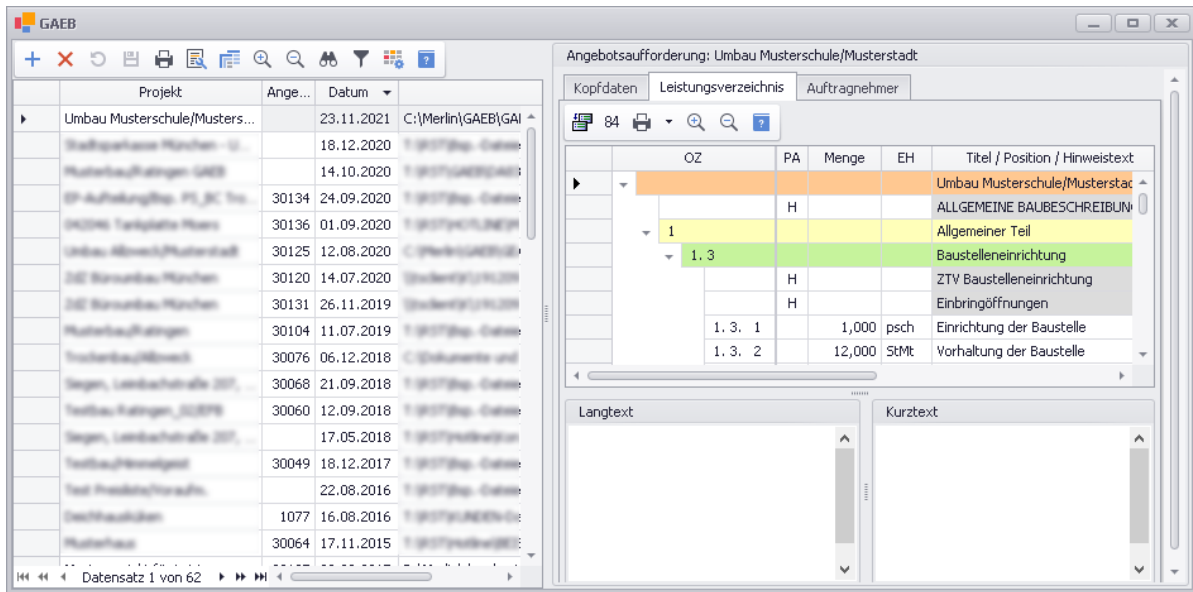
GAEB

| | Projekt | Ange... | Datum | |
|---|---|---|---|---|
| ▸ | Umbau Musterschule/Musters... | | 23.11.2021 | C:\Merlin\GAEB\GAI |
| | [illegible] | | 18.12.2020 | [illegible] |
| | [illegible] | | 14.10.2020 | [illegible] |
| | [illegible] | 30134 | 24.09.2020 | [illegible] |
| | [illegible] | 30136 | 01.09.2020 | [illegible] |
| | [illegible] | 30125 | 12.08.2020 | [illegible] |
| | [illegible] | 30120 | 14.07.2020 | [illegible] |
| | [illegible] | 30131 | 26.11.2019 | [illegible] |
| | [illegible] | 30104 | 11.07.2019 | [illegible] |
| | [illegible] | 30076 | 06.12.2018 | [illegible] |
| | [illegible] | 30068 | 21.09.2018 | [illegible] |
| | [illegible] | 30060 | 12.09.2018 | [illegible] |
| | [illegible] | | 17.05.2018 | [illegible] |
| | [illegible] | 30049 | 18.12.2017 | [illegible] |
| | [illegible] | | 22.08.2016 | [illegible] |
| | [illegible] | 1077 | 16.08.2016 | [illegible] |
| | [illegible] | 30064 | 17.11.2015 | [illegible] |

Datensatz 1 von 62

Angebotsaufforderung: Umbau Musterschule/Musterstadt

Kopfdaten | Leistungsverzeichnis | Auftragnehmer

84

| OZ | PA | Menge | EH | Titel / Position / Hinweistext |
|---|---|---|---|---|
| | | | | Umbau Musterschule/Musterstad |
| | H | | | ALLGEMEINE BAUBESCHREIBUN |
| 1 | | | | Allgemeiner Teil |
| 1. 3 | | | | Baustelleneinrichtung |
| | H | | | ZTV Baustelleneinrichtung |
| | H | | | Einbringöffnungen |
| 1. 3. 1 | | 1,000 | psch | Einrichtung der Baustelle |
| 1. 3. 2 | | 12,000 | StMt | Vorhaltung der Baustelle |

Langtext

Kurztext